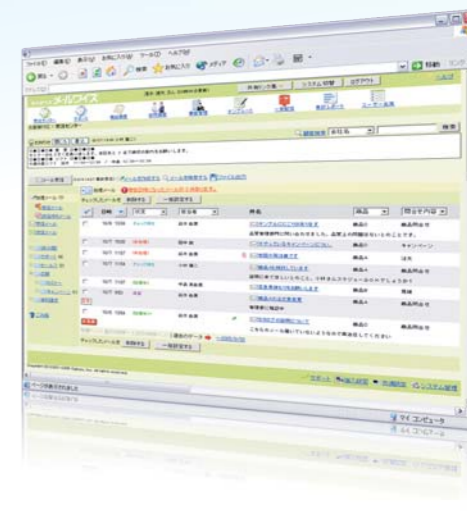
ファイル(F) 編集(E) 表示(V) お気に入り(A) ツール(T) ヘルプ(H)

戻る 検索 お気に入り メディア

移動 リンク

メールワイズ

システム設定 ログアウト

検索

受信メール

チェックしたメールを 削除する 一括設定する

日時 状況 担当者 件名 商品 問合せ内容

10/6 15:56 鈴木 会議 ×××(サンプル)について 商品A 商品問合せ

10/7 15:03 鈴木 会議 商品B キャンペーン

10/7 11:57 鈴木 会議 商品C 注文

10/7 11:04 小林 隆二 商品A 商品問合せ

10/7 10:47 中原 商品A

10/7 10:32 鈴木 会議 商品B 資料

10/6 19:00 田中 商品問合せ

10/6 15:03 鈴木 会議 商品A 商品問合せ

チェックしたメールを 削除する 一括設定する

ページが表示されました

マイ コンピュータ